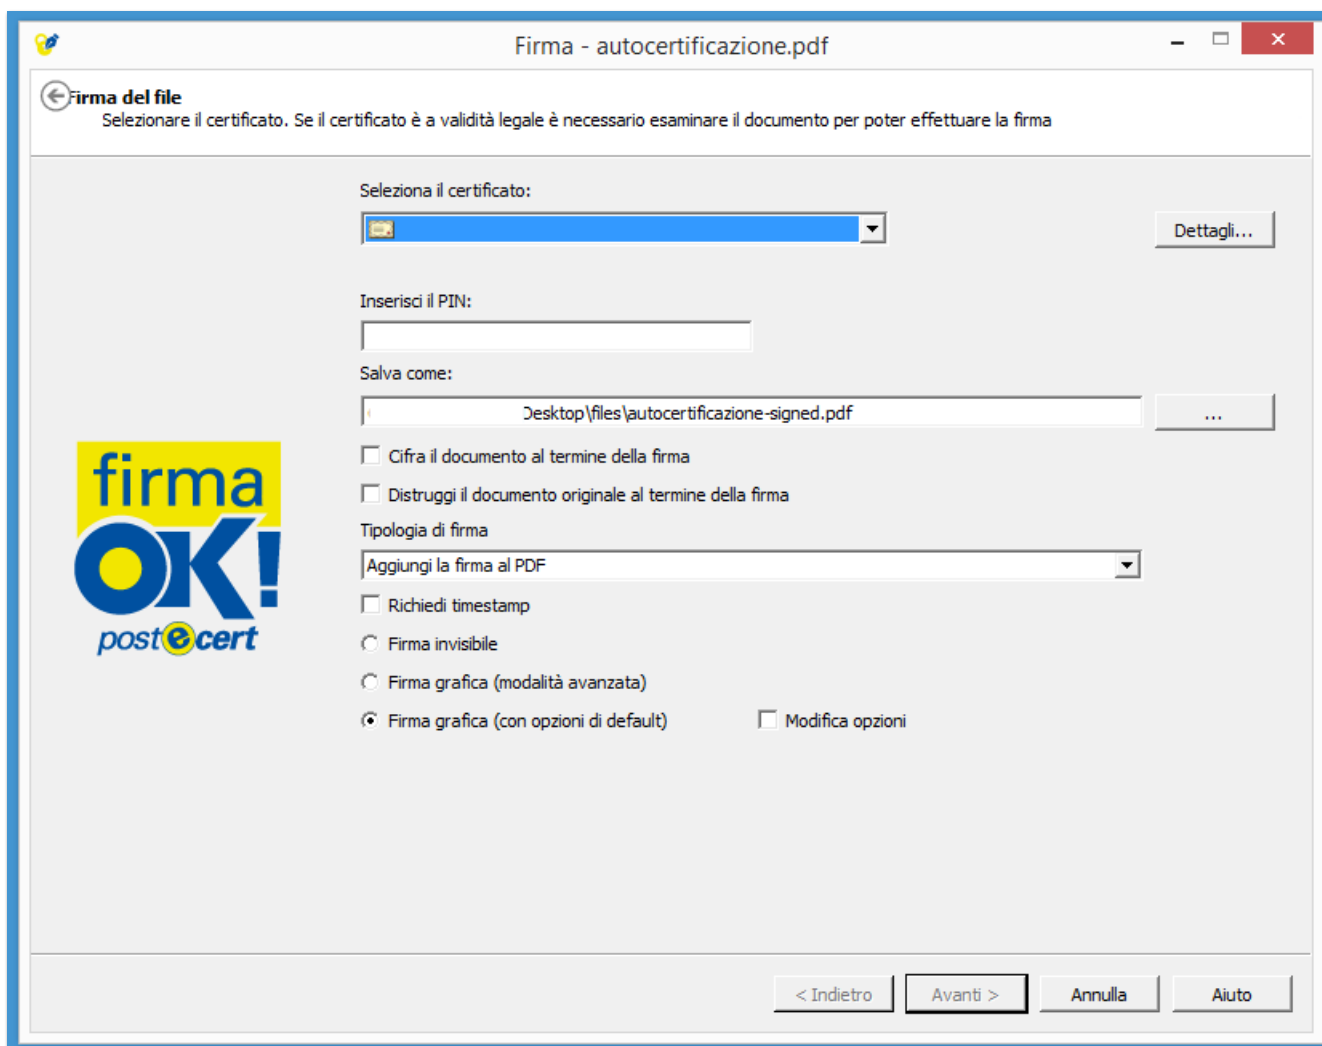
Firma - autocertificazione.pdf

Firma del file
Selezionare il certificato. Se il certificato è a validità legale è necessario esaminare il documento per poter effettuare la firma

Seleziona il certificato:

Dettagli...

Inserisci il PIN:

Salva come:

Desktop\files\autocertificazione-signed.pdf

...

Cifra il documento al termine della firma

Distruggi il documento originale al termine della firma

Tipologia di firma

Aggiungi la firma al PDF

Richiedi timestamp

Firma invisibile

Firma grafica (modalità avanzata)

Firma grafica (con opzioni di default)

Modifica opzioni

firma OK! postecert

< Indietro

Avanti >

Annulla

Aiuto